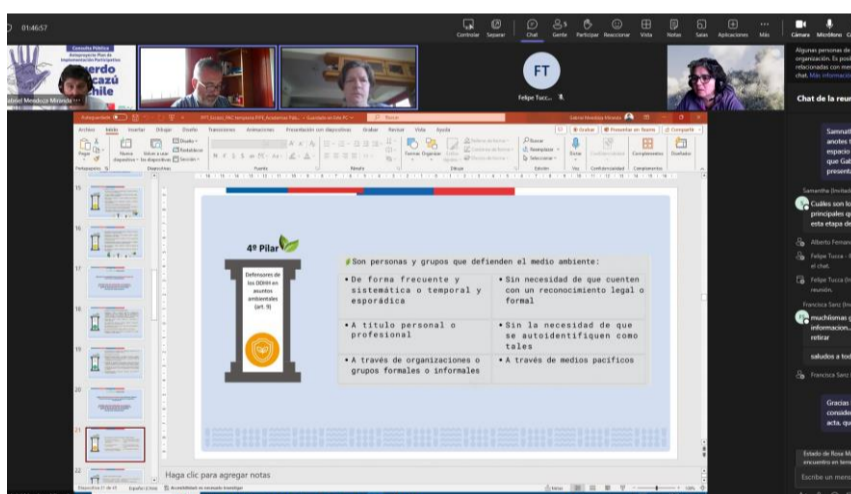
01:46:57

Controlar Separar Chat Gente Participar Reaccionar Vista Notas Salas Aplicaciones Más Cámara Micrófono

Consulta Pública Anteproyecto Plan de Implementación Participativo
cuerdo Escazú Chile

Felipe Tucc...

FT

Algunas personas de organización. Es posi relacionadas con me chat. Más informació

Chat de la reun

Samanth anotes t espacio que Gab present

Samantha (Invitad

Cuáles son lo principales q esta etapa de

Alberto Fernan

Felipe Tucca el chat.

Felipe Tucca ( reunión.

Francisca Sanz (In

muchísimas informacion... retirar

saludos a tod

Francisca Sanz

Gracias conside acta.

Estado de Rosa M encuentro en tie

Escribe un mens

Archivo Inicio Insertar Dibujar Diseño Transiciones Animaciones Presentación con diapositivas Grabar Revisar Vista Ayuda

Grabar Presentar en Teams Compartir

4° Pilar

Defensores de los DDHH en asuntos ambientales (art. 9)

Son personas y grupos que defienden el medio ambiente:

| | |
|---|---|
| • De forma frecuente y sistemática o temporal y esporádica | • Sin necesidad de que cuenten con un reconocimiento legal o formal |
| • A título personal o profesional | • Sin la necesidad de que se autoidentifiquen como tales |
| • A través de organizaciones o grupos formales o informales | • A través de medios pacíficos |

15 16 17 18 19 20 21 22

Haga clic para agregar notas

Diapositiva 21 de 23